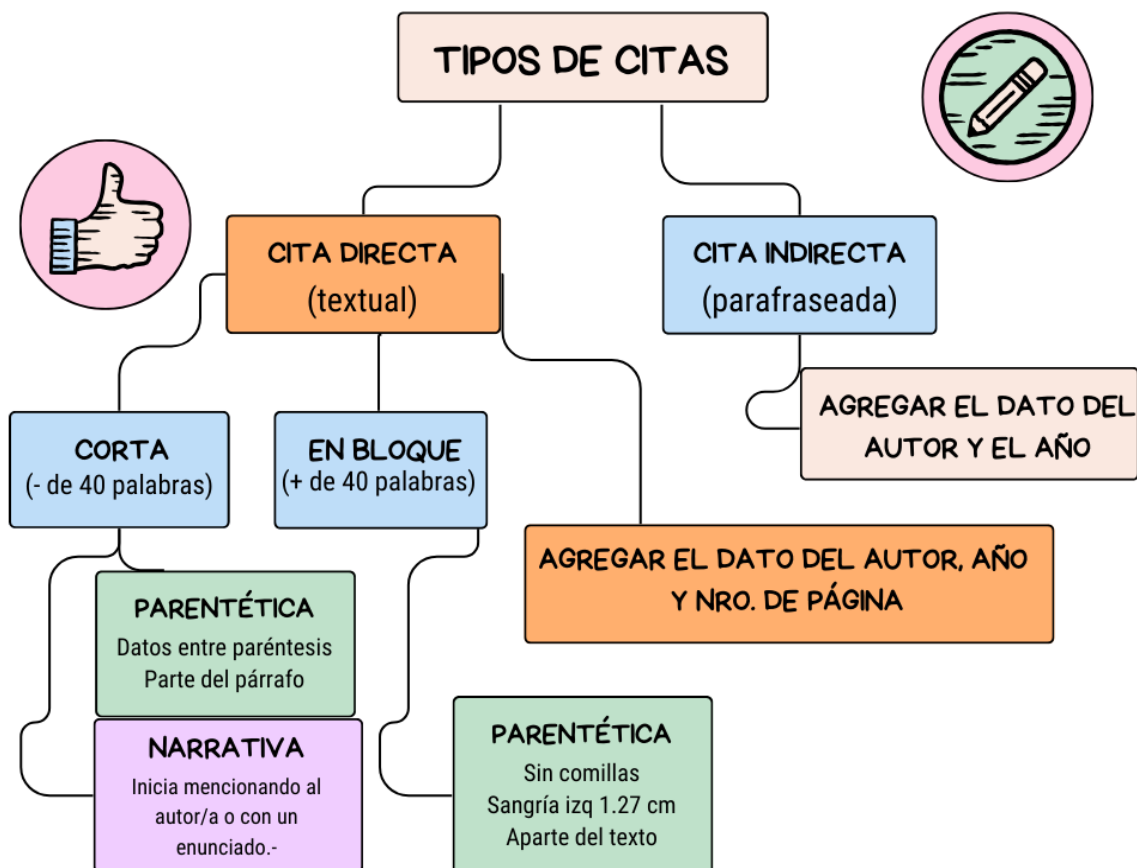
TIPOS DE CITAS

CITA DIRECTA
(textual)

CITA INDIRECTA
(parafraseada)

AGREGAR EL DATO DEL AUTOR Y EL AÑO

CORTA
(- de 40 palabras)

EN BLOQUE
(+ de 40 palabras)

AGREGAR EL DATO DEL AUTOR, AÑO Y NRO. DE PÁGINA

PARENTÉTICA
Datos entre paréntesis
Parte del párrafo

NARRATIVA
Inicia mencionando al autor/a o con un enunciado.-

PARENTÉTICA
Sin comillas
Sangría izq 1.27 cm
Aparte del texto